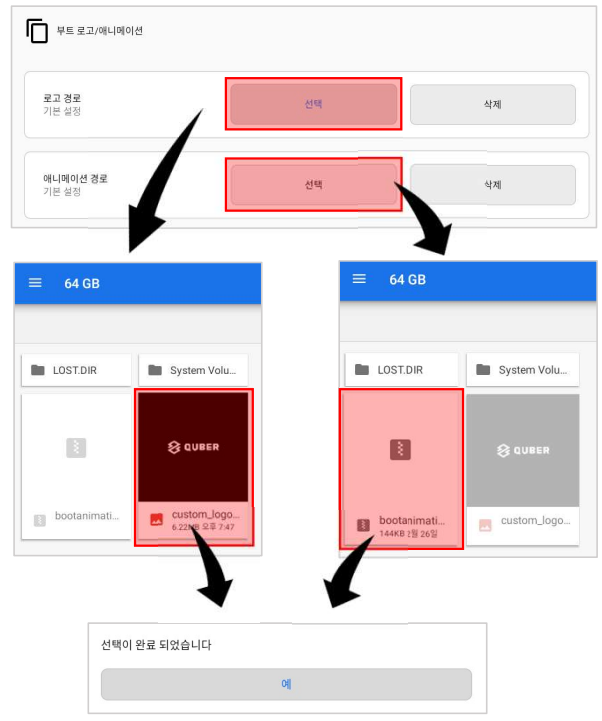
부트 로고/애니메이션

로고 경로
기본 설정

선택

삭제

애니메이션 경로
기본 설정

선택

삭제

64 GB

LOST.DIR

System Volu...

QUBER

bootanimati...

custom_logo...
6.22KB 오후 7:47

64 GB

LOST.DIR

System Volu...

bootanimati...
144KB 2월 26일

QUBER

custom_logo...

선택이 완료 되었습니다

예